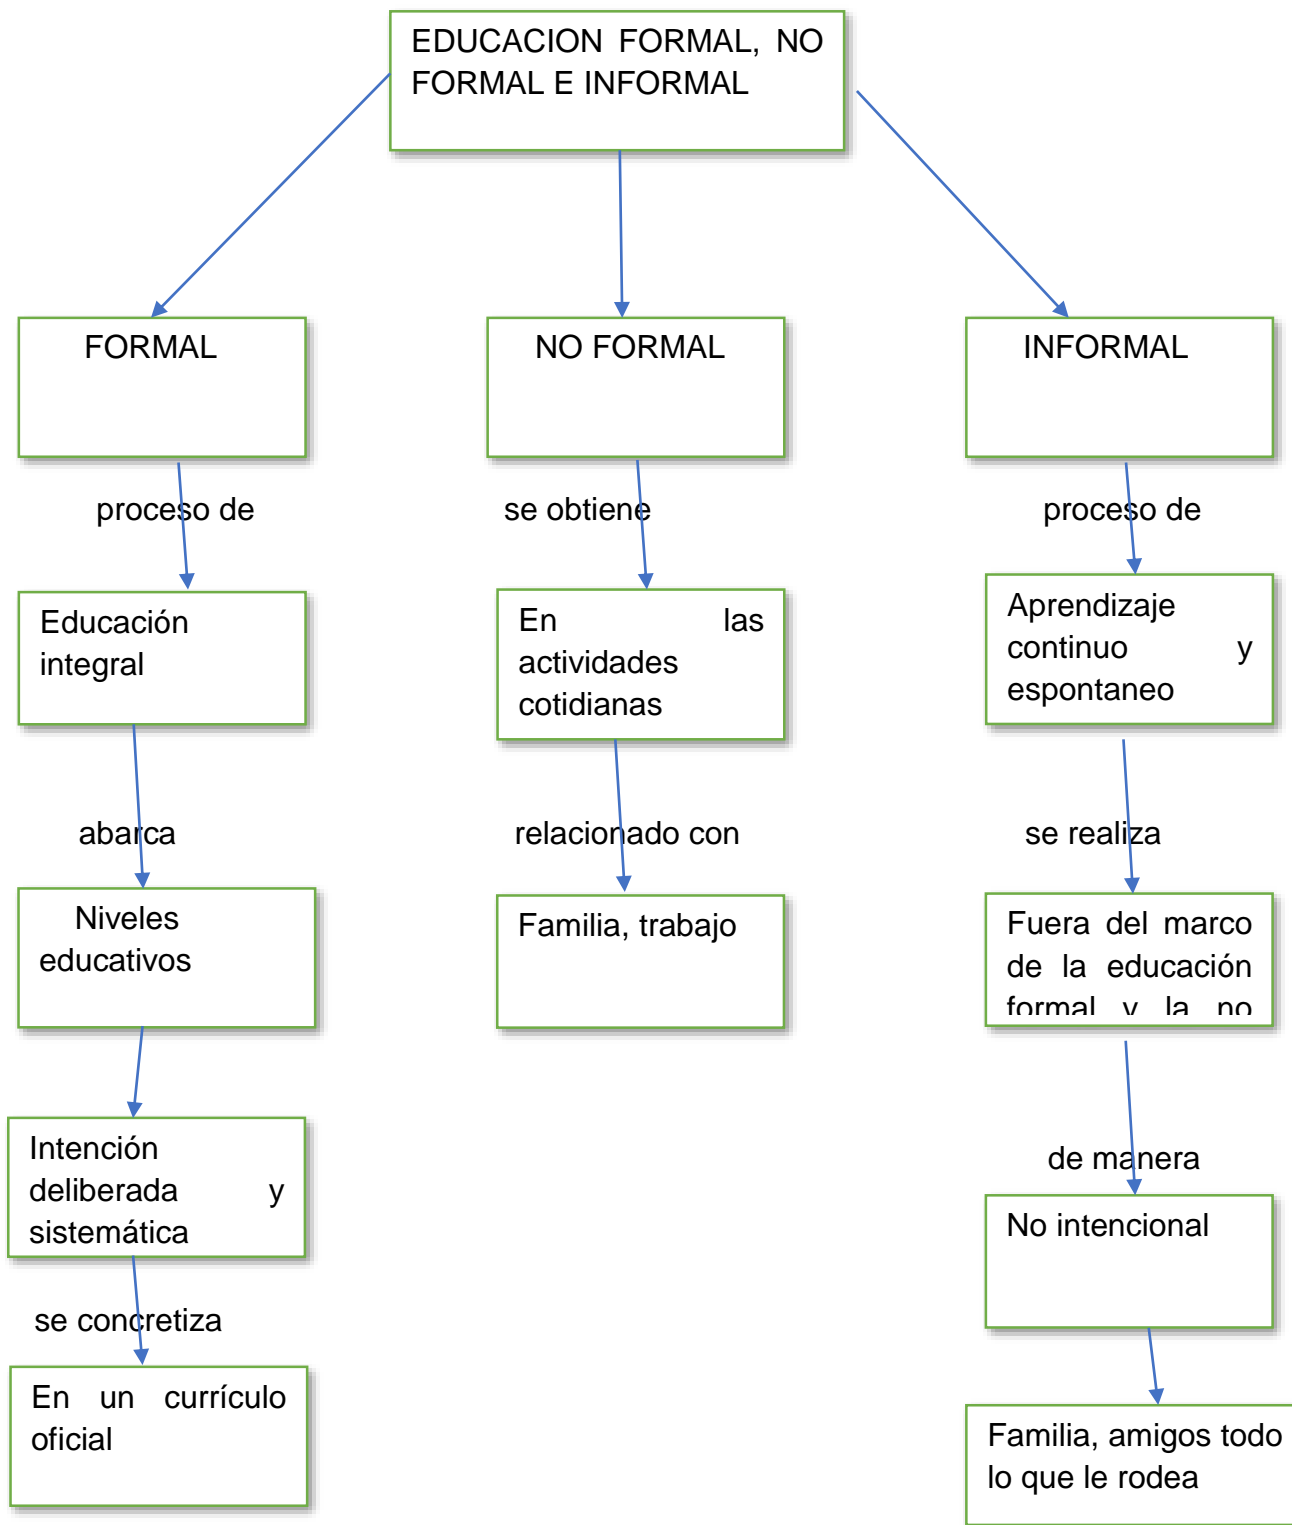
EDUCACION FORMAL, NO FORMAL E INFORMAL

FORMAL

proceso de

Educación integral

abarca

Niveles educativos

Intención deliberada y sistemática

se concretiza

En un currículo oficial

NO FORMAL

se obtiene

En las actividades cotidianas

relacionado con

Familia, trabajo

INFORMAL

proceso de

Aprendizaje continuo y espontaneo

se realiza

Fuera del marco de la educación formal y la no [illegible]

de manera

No intencional

Familia, amigos todo lo que le rodea